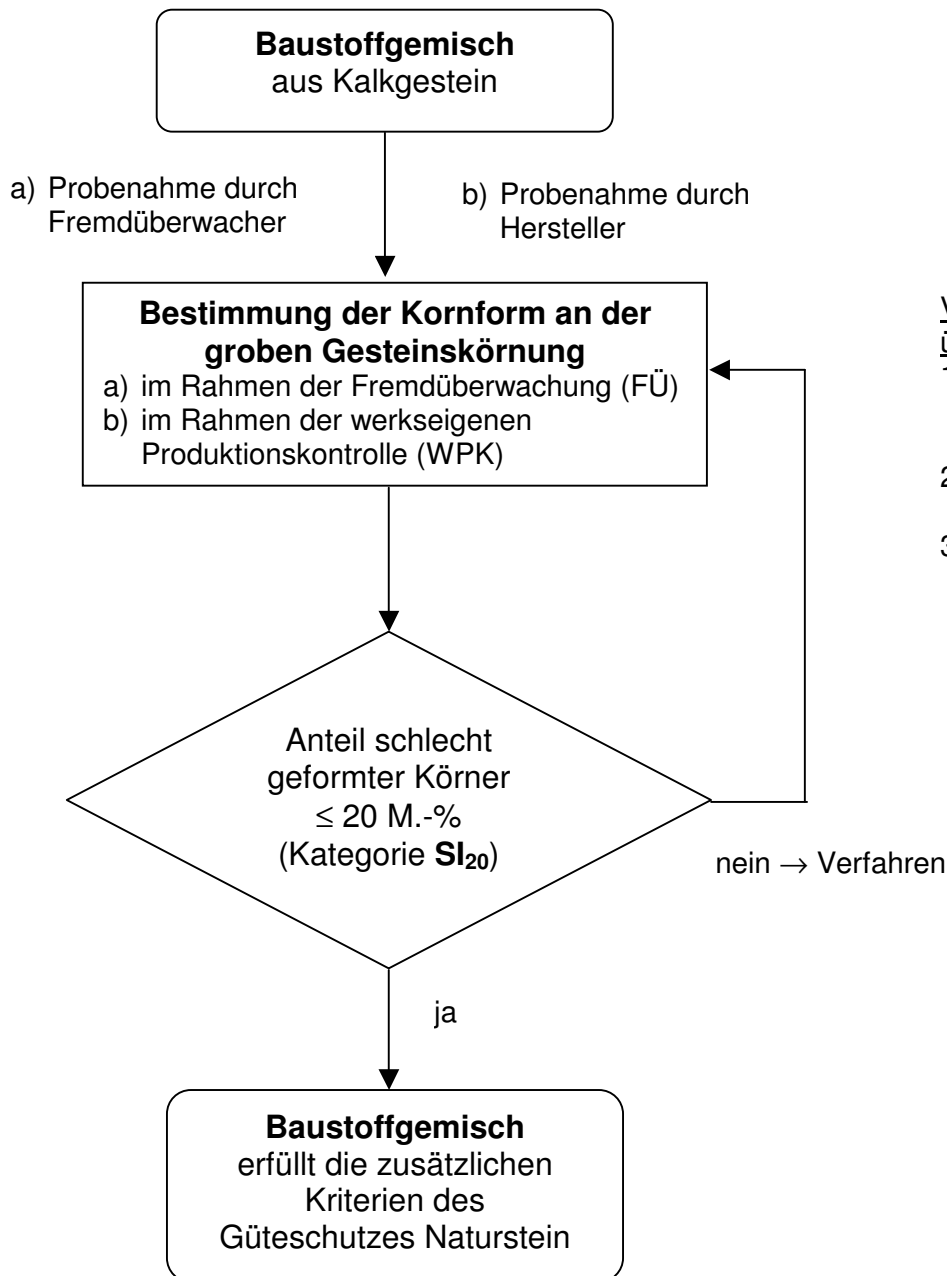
**Baustoffgemisch**
aus Kalkgestein

a) Probenahme durch Fremdüberwacher

b) Probenahme durch Hersteller

**Bestimmung der Kornform an der groben Gesteinskörnung**
a) im Rahmen der Fremdüberwachung (FÜ)
b) im Rahmen der werkseigenen Produktionskontrolle (WPK)

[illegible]
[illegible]
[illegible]

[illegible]

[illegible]

Anteil schlecht geformter Körner
$\leq$ 20 M.-%
(Kategorie **SI$_{20}$**)

nein $\rightarrow$ Verfahren

ja

**Baustoffgemisch**
erfüllt die zusätzlichen Kriterien des Güteschutzes Naturstein